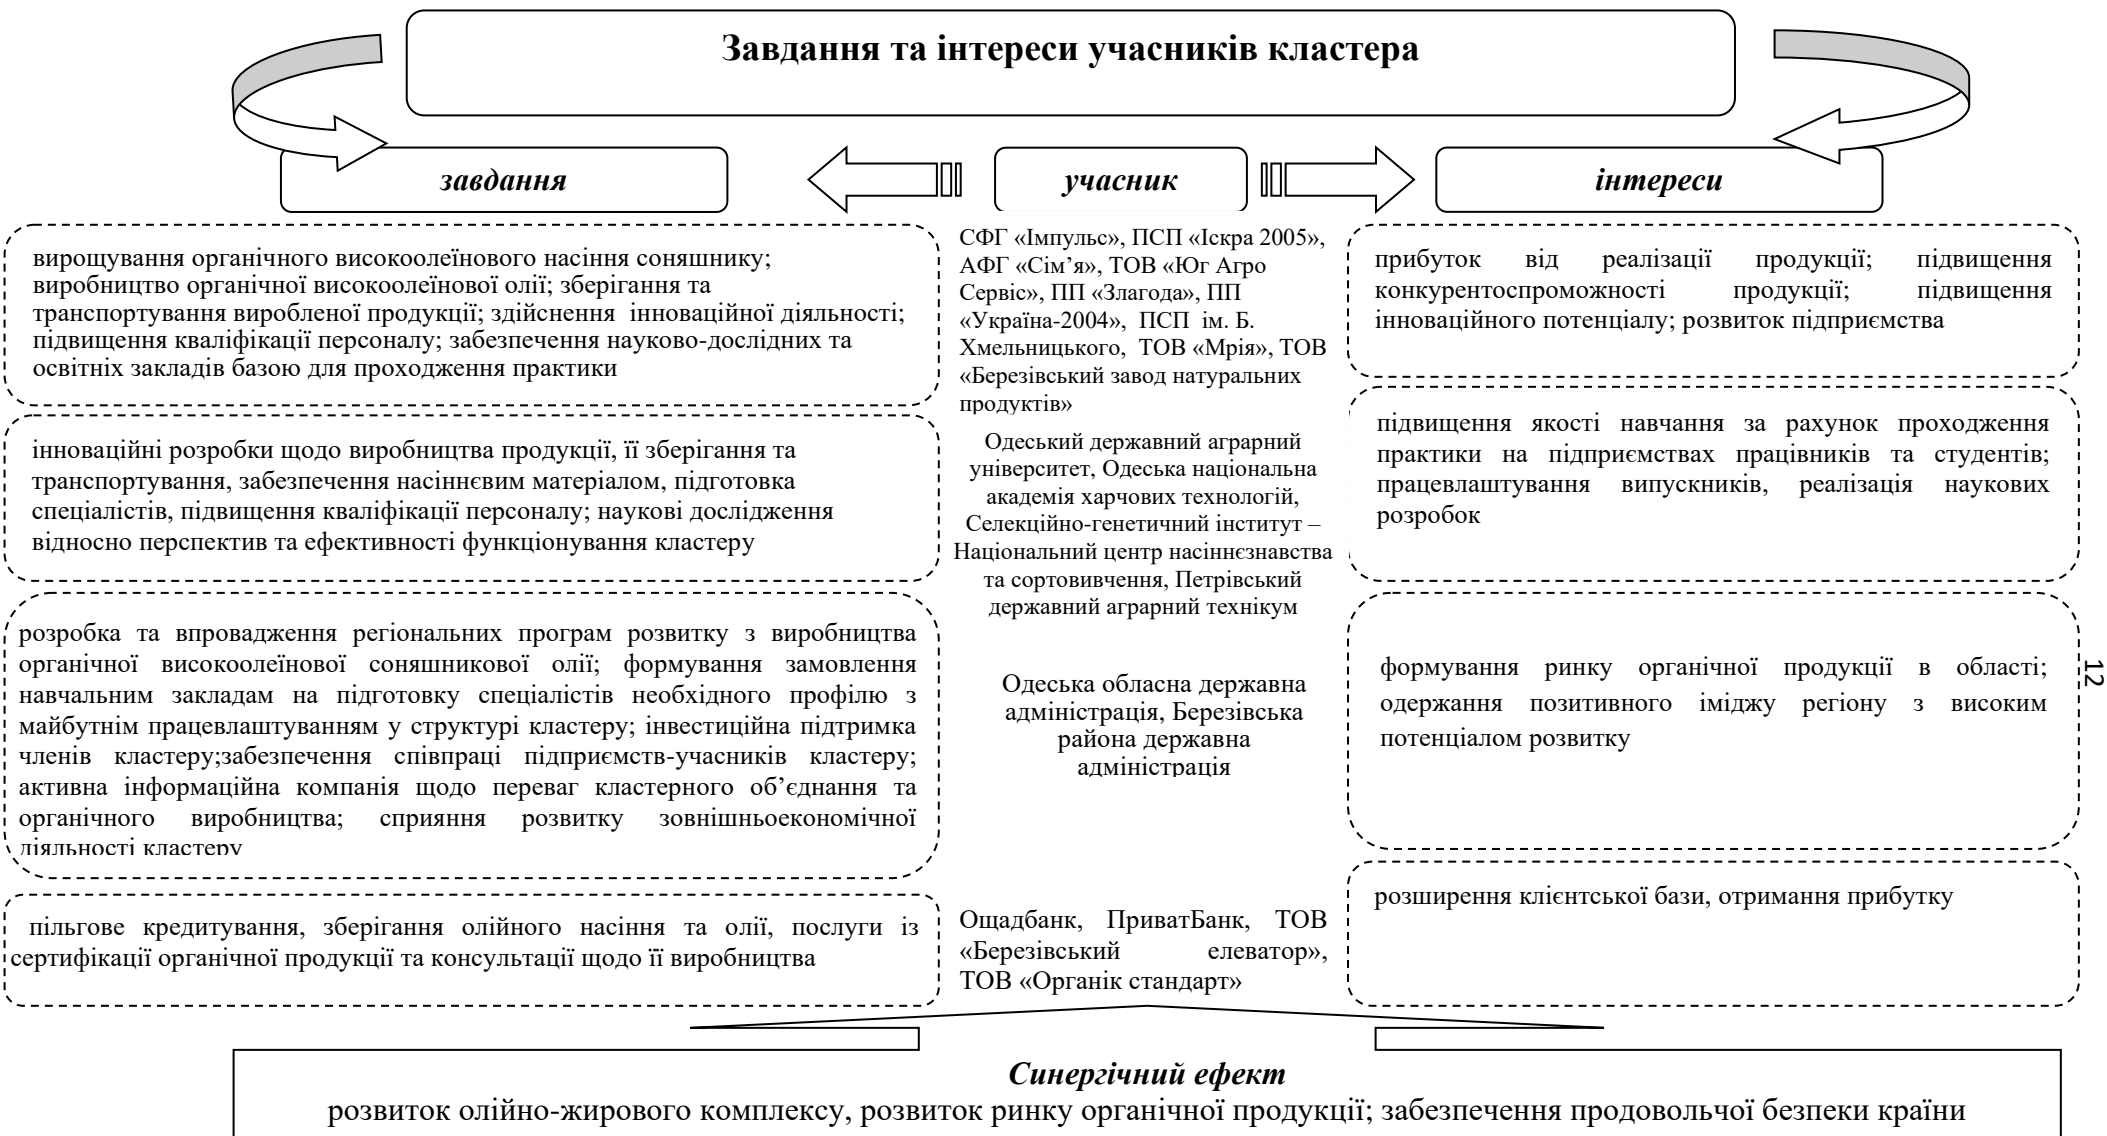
Завдання та інтереси учасників кластера

завдання

учасник

інтереси

вирощування органічного високоолеїнового насіння соняшнику; виробництво органічної високоолеїнової олії; зберігання та транспортування виробленої продукції; здійснення інноваційної діяльності; підвищення кваліфікації персоналу; забезпечення науково-дослідних та освітніх закладів базою для проходження практики

СФГ «Імпульс», ПСП «Іскра 2005», АФГ «Сім'я», ТОВ «Юг Агро Сервіс», ПП «Злагода», ПП «Україна-2004», ПСП ім. Б. Хмельницького, ТОВ «Мрія», ТОВ «Березівський завод натуральних продуктів»

прибуток від реалізації продукції; підвищення конкурентоспроможності продукції; підвищення інноваційного потенціалу; розвиток підприємства

інноваційні розробки щодо виробництва продукції, її зберігання та транспортування, забезпечення насіннєвим матеріалом, підготовка спеціалістів, підвищення кваліфікації персоналу; наукові дослідження відносно перспектив та ефективності функціонування кластеру

Одеський державний аграрний університет, Одеська національна академія харчових технологій, Селекційно-генетичний інститут – Національний центр насіннєзнавства та сортовивчення, Петрівський державний аграрний технікум

підвищення якості навчання за рахунок проходження практики на підприємствах працівників та студентів; працевлаштування випускників, реалізація наукових розробок

розробка та впровадження регіональних програм розвитку з виробництва органічної високоолеїнової соняшникової олії; формування замовлення навчальним закладам на підготовку спеціалістів необхідного профілю з майбутнім працевлаштуванням у структурі кластеру; інвестиційна підтримка членів кластеру;забезпечення співпраці підприємств-учасників кластеру; активна інформаційна компанія щодо переваг кластерного об'єднання та органічного виробництва; сприяння розвитку зовнішньоекономічної діяльності кластеру

Одеська обласна державна адміністрація, Березівська района державна адміністрація

формування ринку органічної продукції в області; одержання позитивного іміджу регіону з високим потенціалом розвитку

12

пільгове кредитування, зберігання олійного насіння та олії, послуги із сертифікації органічної продукції та консультації щодо її виробництва

Ощадбанк, ПриватБанк, ТОВ «Березівський елеватор», ТОВ «Органік стандарт»

розширення клієнтської бази, отримання прибутку

Синергічний ефект
розвиток олійно-жирового комплексу, розвиток ринку органічної продукції; забезпечення продовольчої безпеки країни